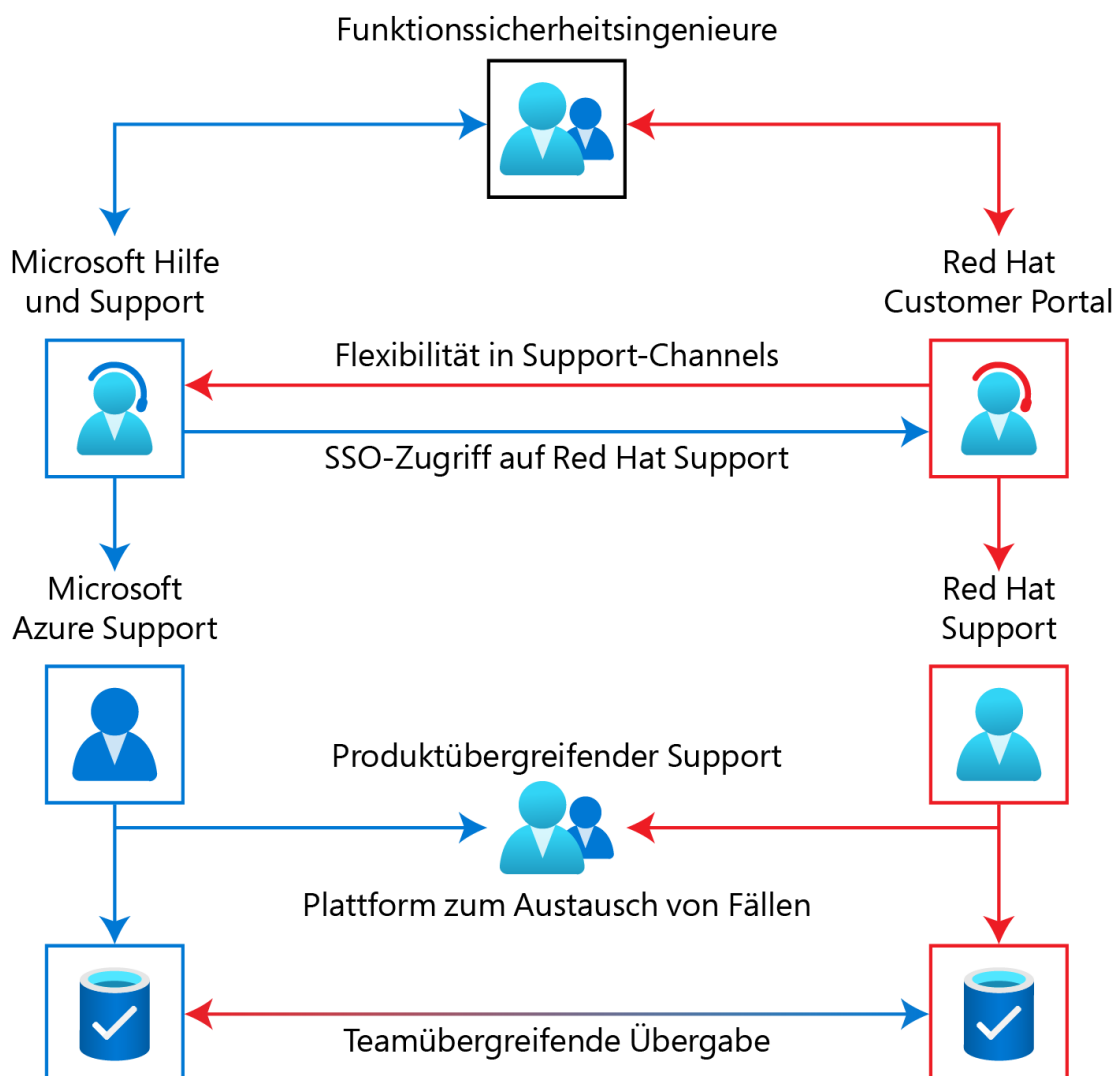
Funktionssicherheitsingenieure

Microsoft Hilfe und Support

Red Hat Customer Portal

Flexibilität in Support-Channels

SSO-Zugriff auf Red Hat Support

Microsoft Azure Support

Red Hat Support

Produktübergreifender Support

Plattform zum Austausch von Fällen

Teamübergreifende Übergabe